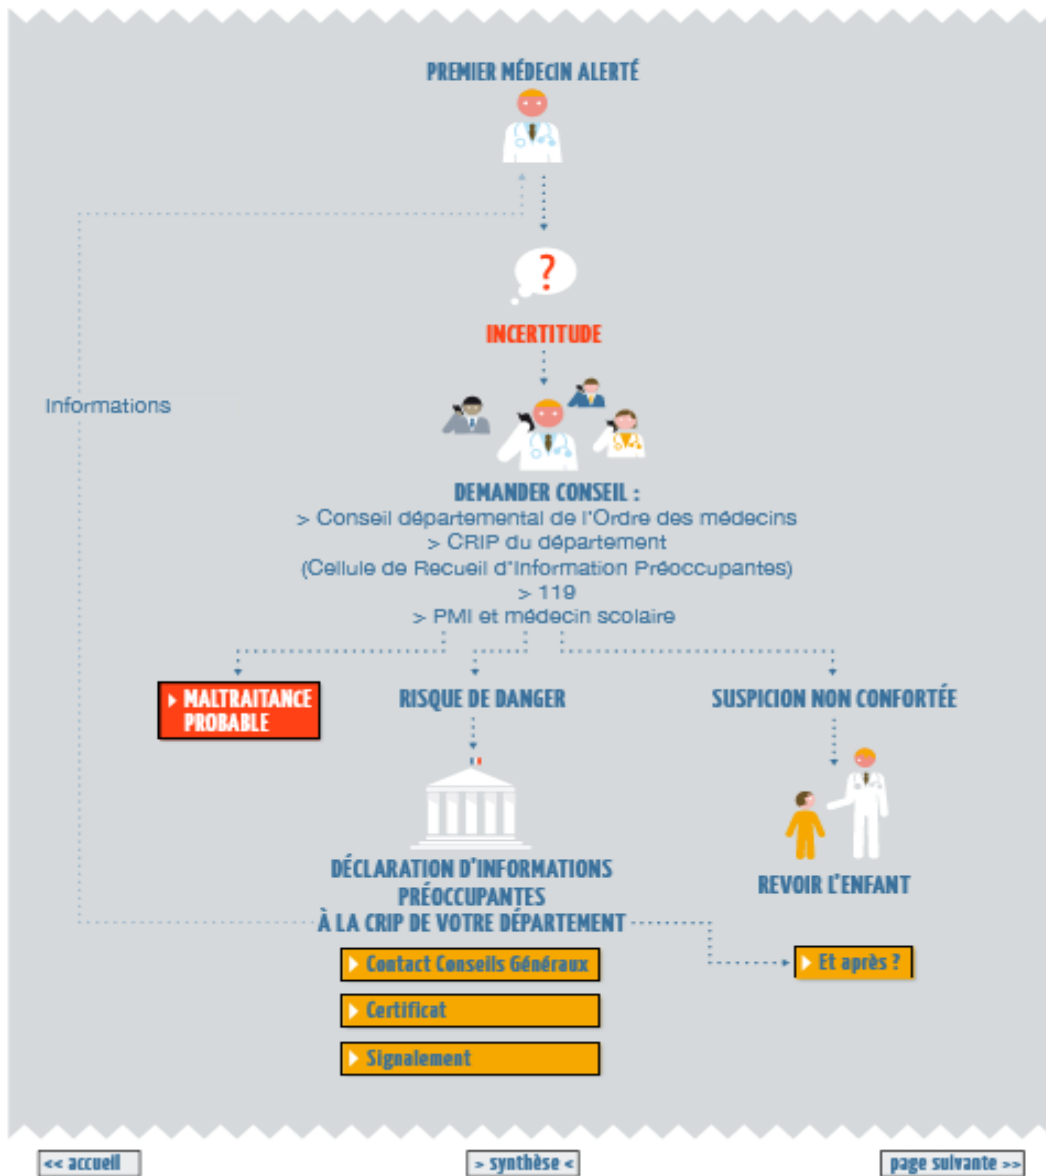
PREMIER MÉDECIN ALERTÉ

?

INCERTITUDE

Informations

DEMANDER CONSEIL :
> Conseil départemental de l'Ordre des médecins
> CRIP du département
(Cellule de Recueil d'Information Préoccupantes)
> 119
> PMI et médecin scolaire

MALTRAITANCE PROBABLE

RISQUE DE DANGER

SUSPICION NON CONFORTÉE

DÉCLARATION D'INFORMATIONS PRÉOCCUPANTES À LA CRIP DE VOTRE DÉPARTEMENT

REVOIR L'ENFANT

Contact Conseils Généraux

Et après ?

Certificat

Signalement

<< accueil

> synthèse <

page suivante >>